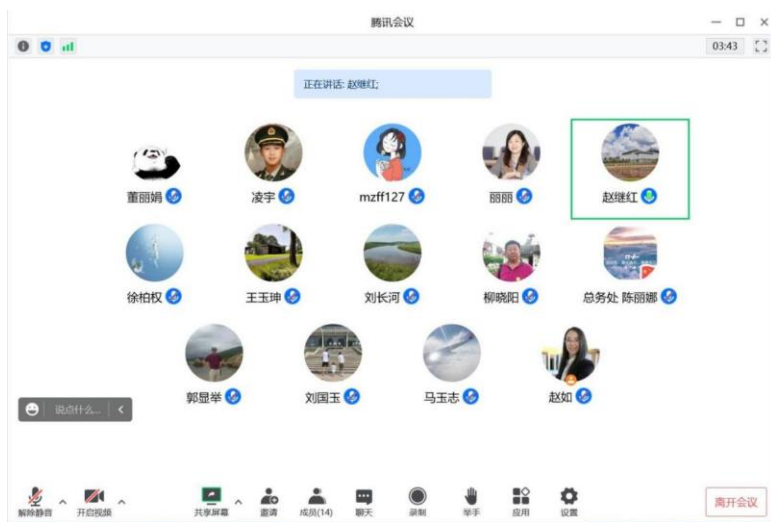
腾讯会议

03:43

正在讲话: 赵继红;

董丽娟

凌宇

mzff127

丽丽

赵继红

徐柏权

王玉珅

刘长河

柳晓阳

总务处 陈丽娜

郭显举

刘国玉

马玉志

赵如

说点什么...

解除静音

开启视频

共享屏幕

邀请

成员(14)

聊天

录制

举手

应用

设置

离开会议